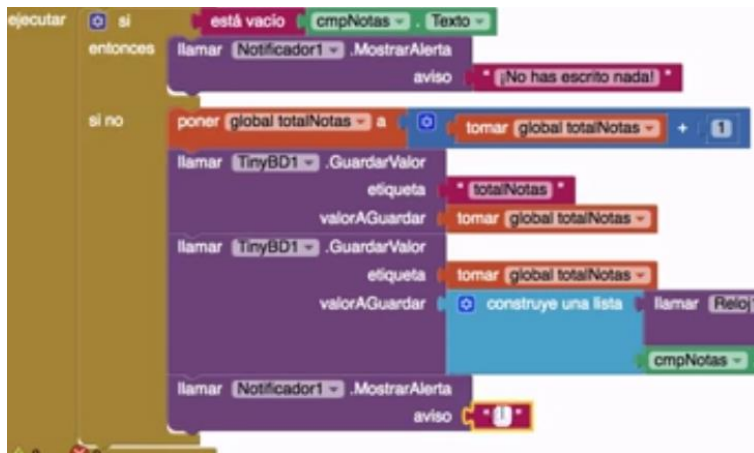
ejecutar si está vacío cmpNotas . Texto
entonces llamar Notificador1 .MostrarAlerta
aviso " ¡No has escrito nada! "
si no poner global totalNotas a tomar global totalNotas + 1
llamar TinyBD1 .GuardarValor
etiqueta " totalNotas "
valorAGuardar tomar global totalNotas
llamar TinyBD1 .GuardarValor
etiqueta tomar global totalNotas
valorAGuardar construye una lista llamar Reloj
cmpNotas
llamar Notificador1 .MostrarAlerta
aviso " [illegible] "